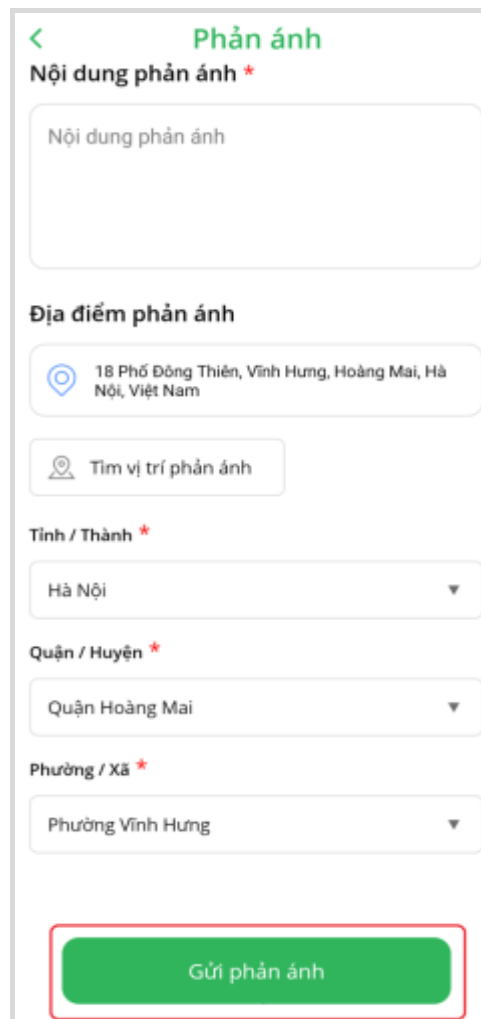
<
Phản ánh

Nội dung phản ánh *

Nội dung phản ánh

Địa điểm phản ánh

18 Phố Đông Thiên, Vĩnh Hưng, Hoàng Mai, Hà Nội, Việt Nam

Tìm vị trí phản ánh

Tỉnh / Thành *

Hà Nội

Quận / Huyện *

Quận Hoàng Mai

Phường / Xã *

Phường Vĩnh Hưng

Gửi phản ánh